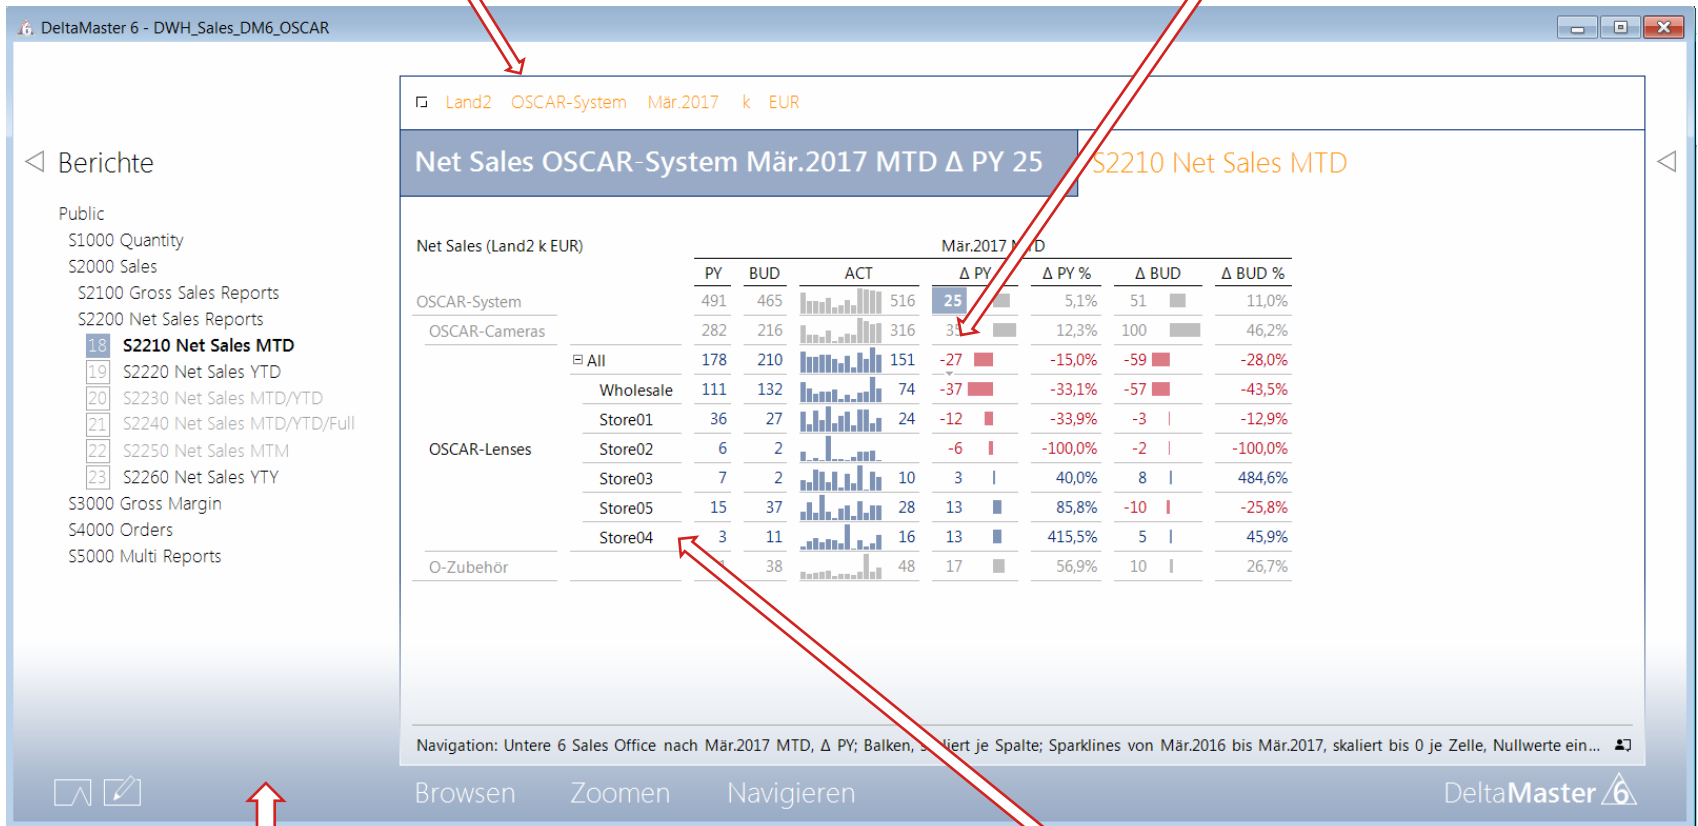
DeltaMaster 6 - DWH_Sales_DM6_OSCAR

Berichte

Public
S1000 Quantity
S2000 Sales
S2100 Gross Sales Reports
S2200 Net Sales Reports
18 S2210 Net Sales MTD
19 S2220 Net Sales YTD
20 S2230 Net Sales MTD/YTD
21 S2240 Net Sales MTD/YTD/Full
22 S2250 Net Sales MTM
23 S2260 Net Sales YTY
S3000 Gross Margin
S4000 Orders
S5000 Multi Reports

Land2 OSCAR-System Mär.2017 k EUR

Net Sales OSCAR-System Mär.2017 MTD Δ PY 25

S2210 Net Sales MTD

Net Sales (Land2 k EUR)

Mär.2017 M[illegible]D

| | | PY | BUD | ACT | Δ PY | Δ PY % | Δ BUD | Δ BUD % |
|---|---|---|---|---|---|---|---|---|
| OSCAR-System | | 491 | 465 | 516 | 25 | 5,1% | 51 | 11,0% |
| OSCAR-Cameras | | 282 | 216 | 316 | 35 | 12,3% | 100 | 46,2% |
| OSCAR-Lenses | All | 178 | 210 | 151 | -27 | -15,0% | -59 | -28,0% |
| | Wholesale | 111 | 132 | 74 | -37 | -33,1% | -57 | -43,5% |
| | Store01 | 36 | 27 | 24 | -12 | -33,9% | -3 | -12,9% |
| | Store02 | 6 | 2 | | -6 | -100,0% | -2 | -100,0% |
| | Store03 | 7 | 2 | 10 | 3 | 40,0% | 8 | 484,6% |
| | Store05 | 15 | 37 | 28 | 13 | 85,8% | -10 | -25,8% |
| | Store04 | 3 | 11 | 16 | 13 | 415,5% | 5 | 45,9% |
| O-Zubehör | | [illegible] | 38 | 48 | 17 | 56,9% | 10 | 26,7% |

Navigation: Untere 6 Sales Office nach Mär.2017 MTD, Δ PY; Balken, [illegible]iert je Spalte; Sparklines von Mär.2016 bis Mär.2017, skaliert bis 0 je Zelle, Nullwerte ein...

Browsen Zoomen Navigieren

DeltaMaster 6